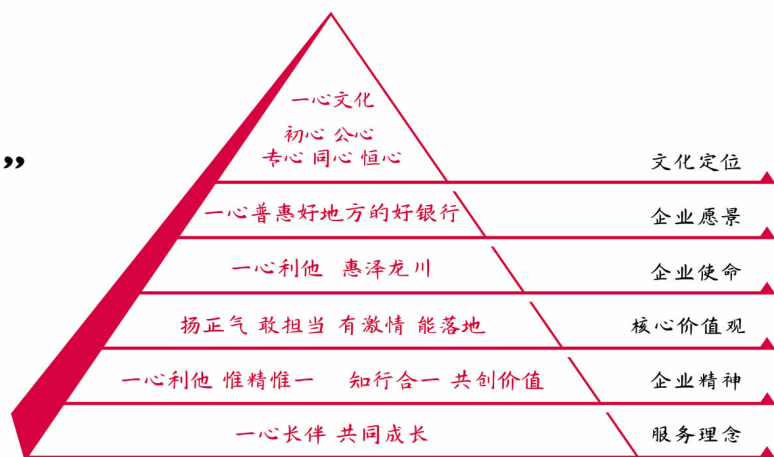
”

一心文化
初心 公心
专心 同心 恒心

文化定位

一心普惠好地方的好银行

企业愿景

一心利他 惠泽龙川

企业使命

扬正气 敢担当 有激情 能落地

核心价值观

一心利他 惟精惟一 知行合一 共创价值

企业精神

一心长伴 共同成长

服务理念